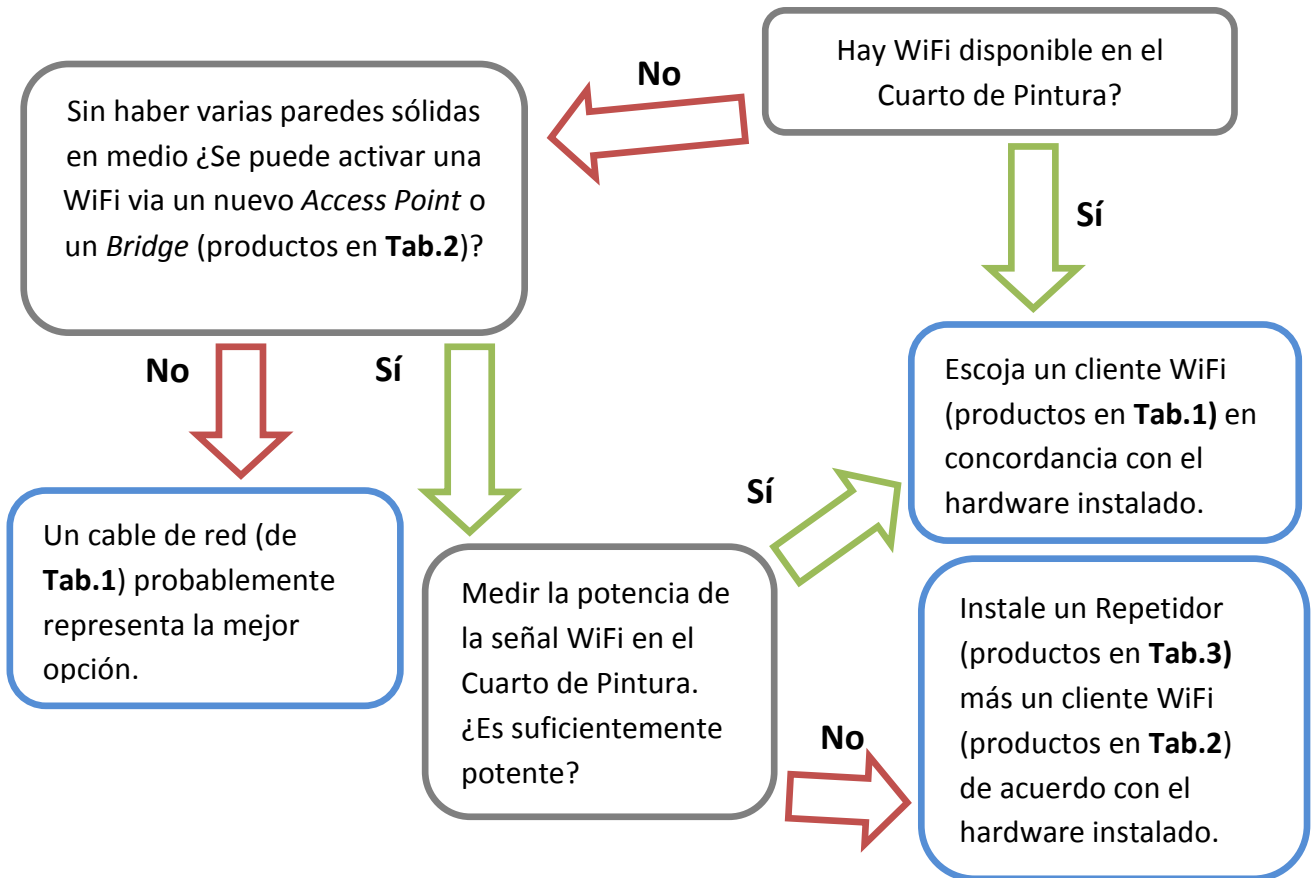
Hay WiFi disponible en el Cuarto de Pintura?

No

Sin haber varias paredes sólidas en medio ¿Se puede activar una WiFi via un nuevo Access Point o un Bridge (productos en Tab.2)?

Sí

No

Sí

Escoja un cliente WiFi (productos en Tab.1) en concordancia con el hardware instalado.

Un cable de red (de Tab.1) probablemente representa la mejor opción.

Sí

Medir la potencia de la señal WiFi en el Cuarto de Pintura. ¿Es suficientemente potente?

Instale un Repetidor (productos en Tab.3) más un cliente WiFi (productos en Tab.2) de acuerdo con el hardware instalado.

No